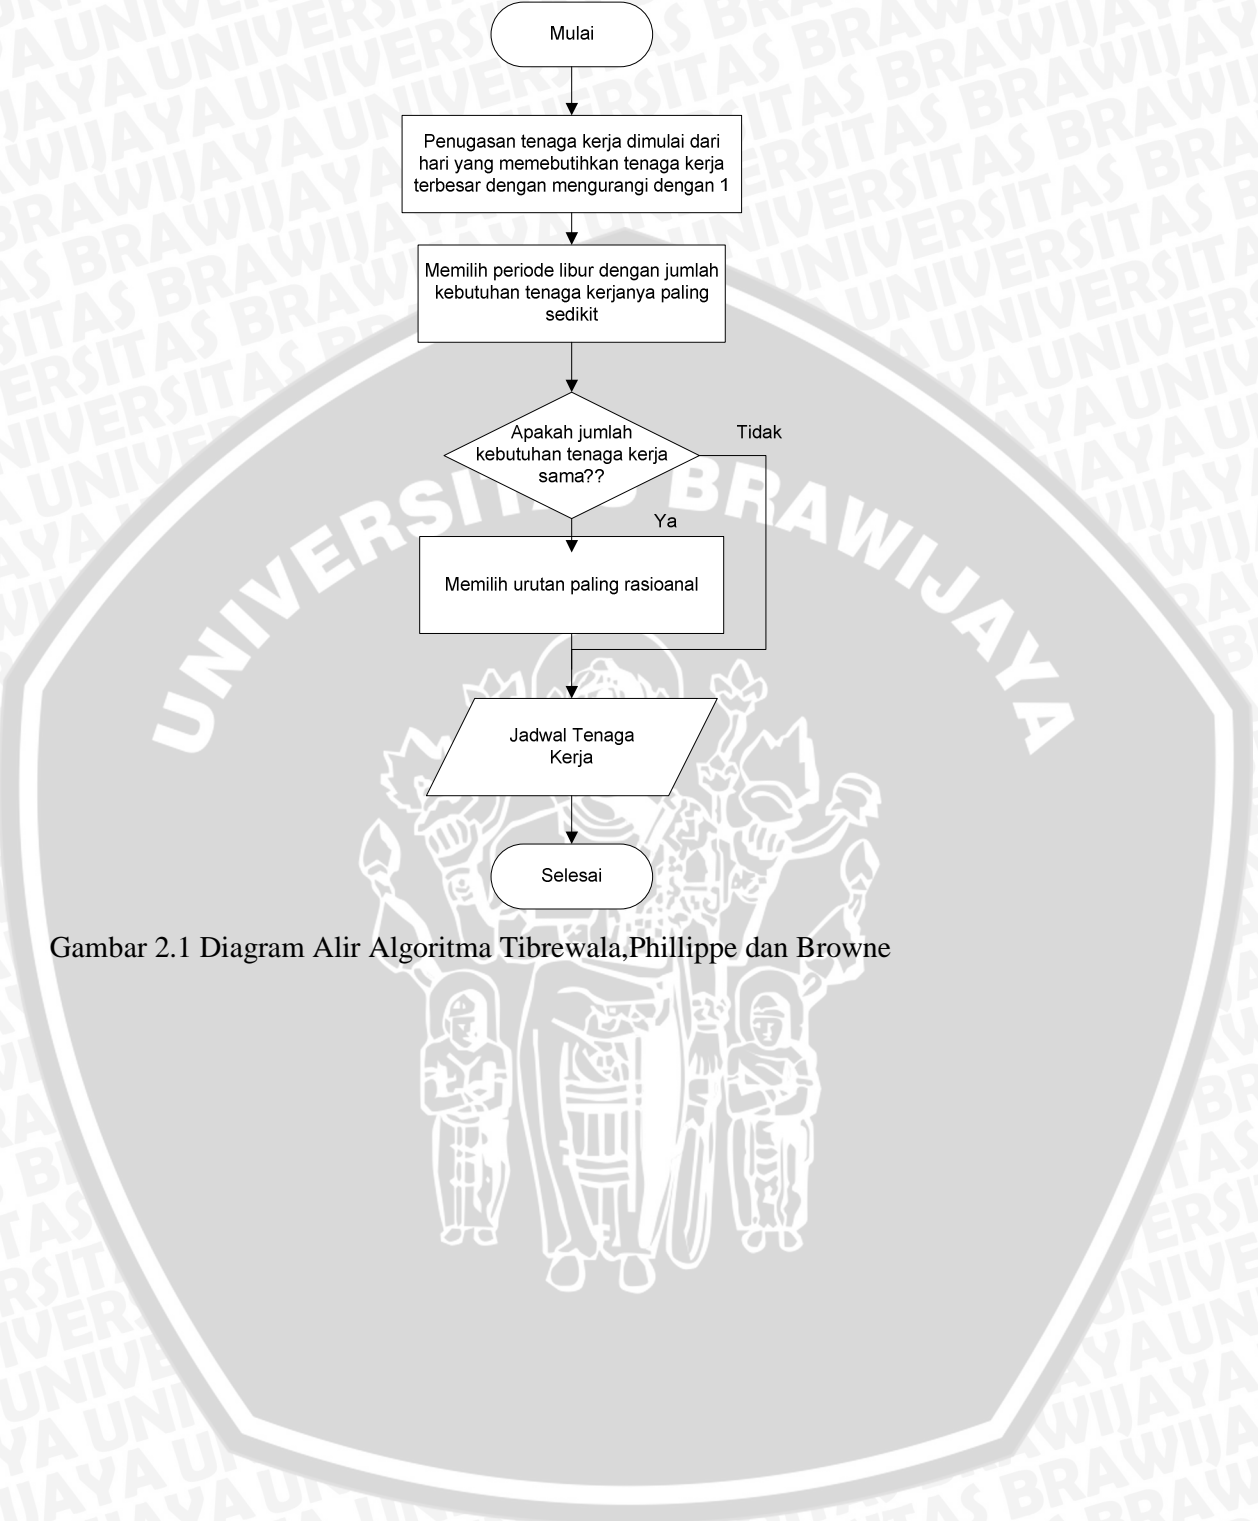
Mulai

Penugasan tenaga kerja dimulai dari hari yang memebutihkan tenaga kerja terbesar dengan mengurangi dengan 1

Memilih periode libur dengan jumlah kebutuhan tenaga kerjanya paling sedikit

Apakah jumlah kebutuhan tenaga kerja sama??

Tidak

Ya

Memilih urutan paling rasioanal

Jadwal Tenaga Kerja

Selesai

Gambar 2.1 Diagram Alir Algoritma Tibrewala,Phillippe dan Browne

UNIVERSITAS BRAWIJAYA